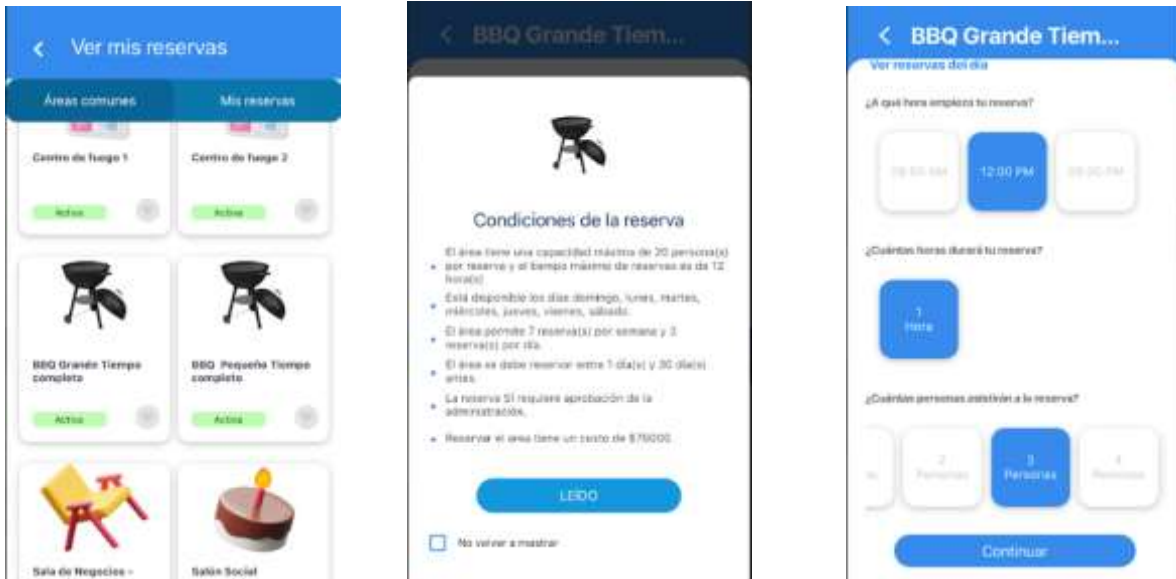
Ver mis reservas

Áreas comunes

Mis reservas

Centro de fuego 1

Activa

Centro de fuego 2

Activa

BBQ Grande Tiempo completo

Activa

BBQ Pequeña Tiempo completo

Activa

Sala de Negocios -

Salón Social

BBQ Grande Tiem...

Condiciones de la reserva

El área tiene una capacidad máxima de 20 persona(s) por reserva y el tiempo máximo de reservas es de 12 hora(s)

Está disponible los días domingo, lunes, martes, miércoles, jueves, viernes, sábado.

El área permite 7 reserva(s) por semana y 3 reserva(s) por día.

El área se debe reservar entre 1 día(s) y 30 día(s) antes.

La reserva SI requiere aprobación de la administración.

Reservar el área tiene un costo de $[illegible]

LEÍDO

No volver a mostrar

BBQ Grande Tiem...

Ver reservas del día

¿A qué hora empieza tu reserva?

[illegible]

12:00 PM

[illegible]

¿Cuántas horas durará tu reserva?

1 Hora

¿Cuántas personas asistirán a la reserva?

2 Personas

3 Personas

4 Personas

Continuar